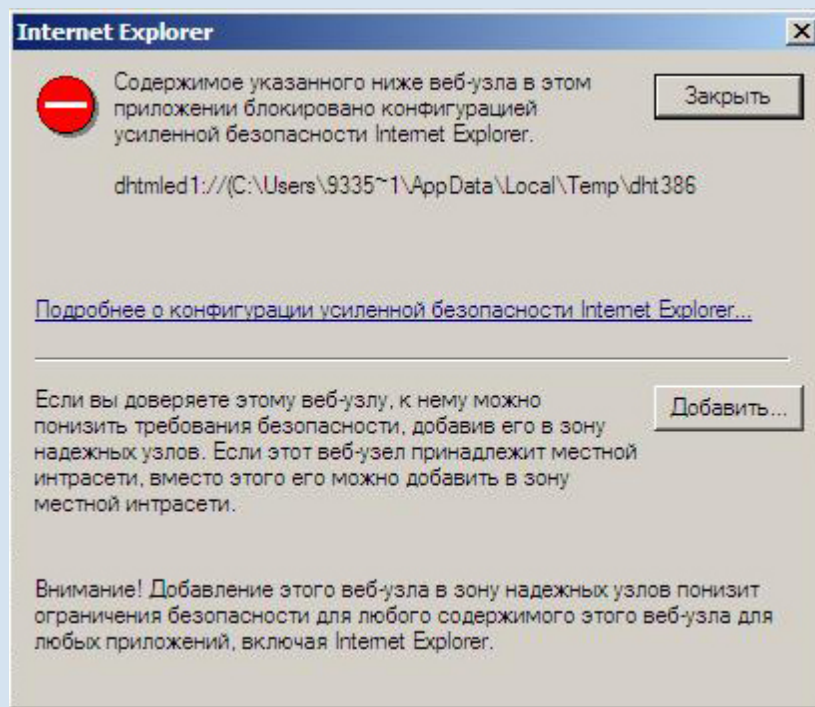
Internet Explorer

×

Содержимое указанного ниже веб-узла в этом приложении блокировано конфигурацией усиленной безопасности Internet Explorer.

Закрыть

dhtmled1://(C:\Users\9335~1\AppData\Local\Temp\dht386

Подробнее о конфигурации усиленной безопасности Internet Explorer...

Если вы доверяете этому веб-узлу, к нему можно понизить требования безопасности, добавив его в зону надежных узлов. Если этот веб-узел принадлежит местной интрасети, вместо этого его можно добавить в зону местной интрасети.

Добавить...

Внимание! Добавление этого веб-узла в зону надежных узлов понизит ограничения безопасности для любого содержимого этого веб-узла для любых приложений, включая Internet Explorer.